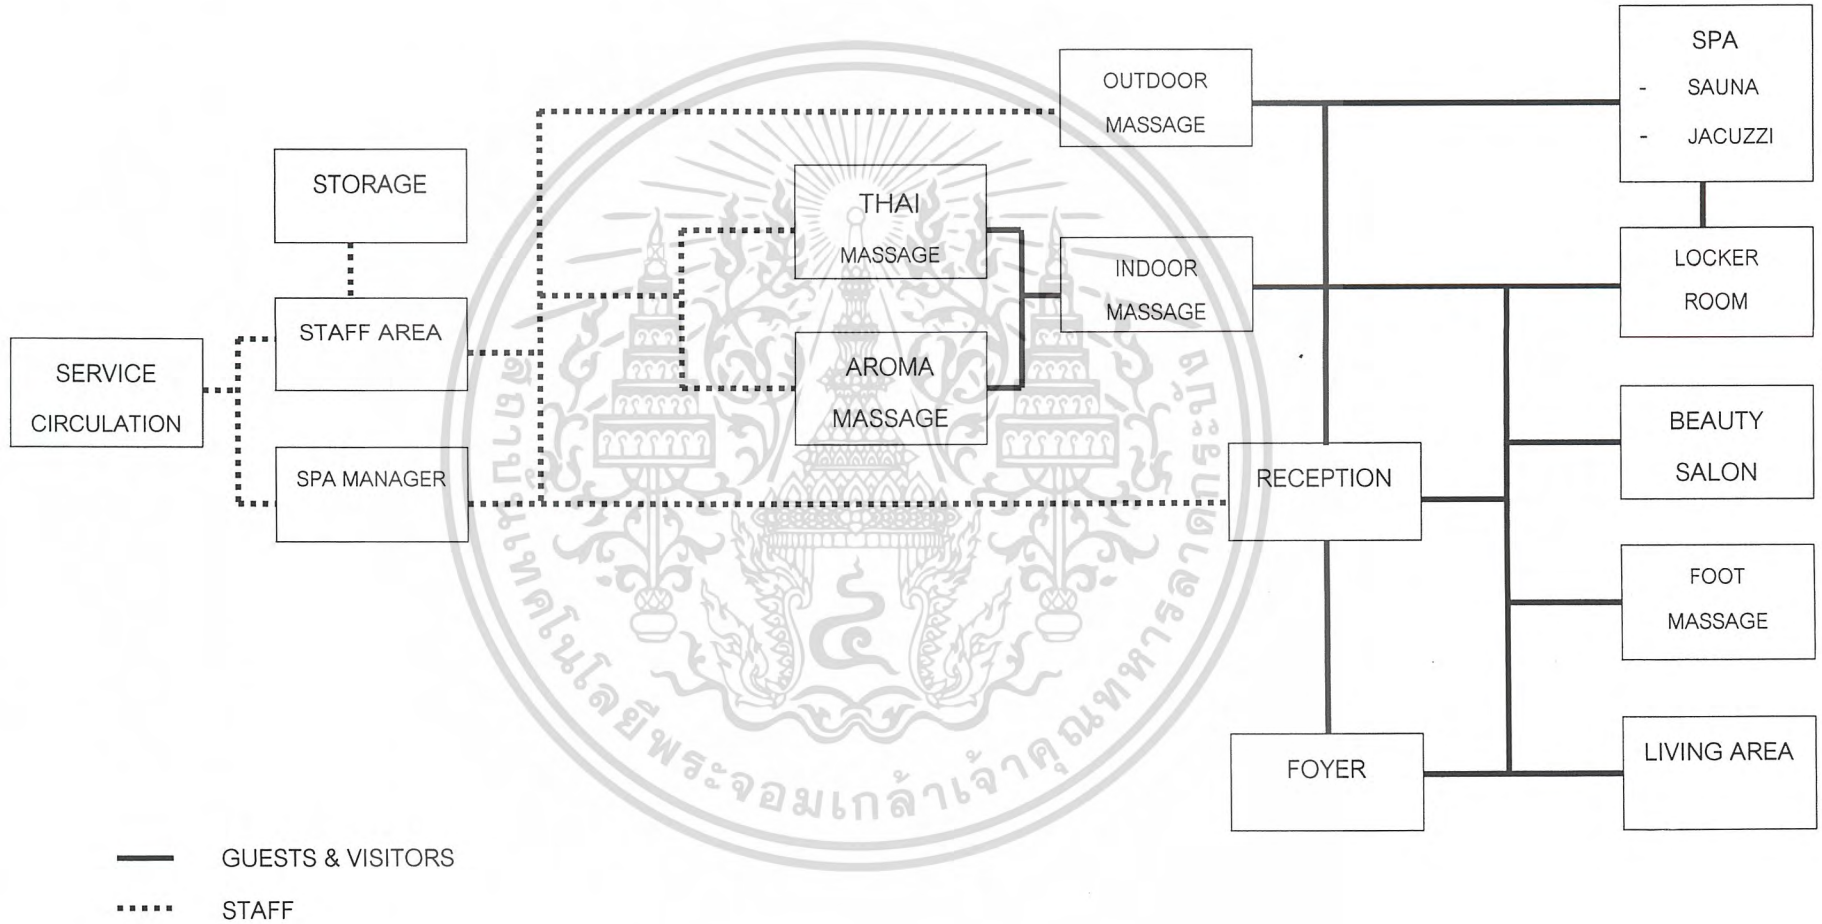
SPA
- SAUNA
- JACUZZI

OUTDOOR MASSAGE

STORAGE

THAI MASSAGE

INDOOR MASSAGE

LOCKER ROOM

SERVICE CIRCULATION

STAFF AREA

AROMA MASSAGE

BEAUTY SALON

SPA MANAGER

RECEPTION

FOOT MASSAGE

FOYER

LIVING AREA

GUESTS & VISITORS

STAFF

สถาบันเทคโนโลยีพระจอมเกล้าเจ้าคุณทหารลาดกระบัง